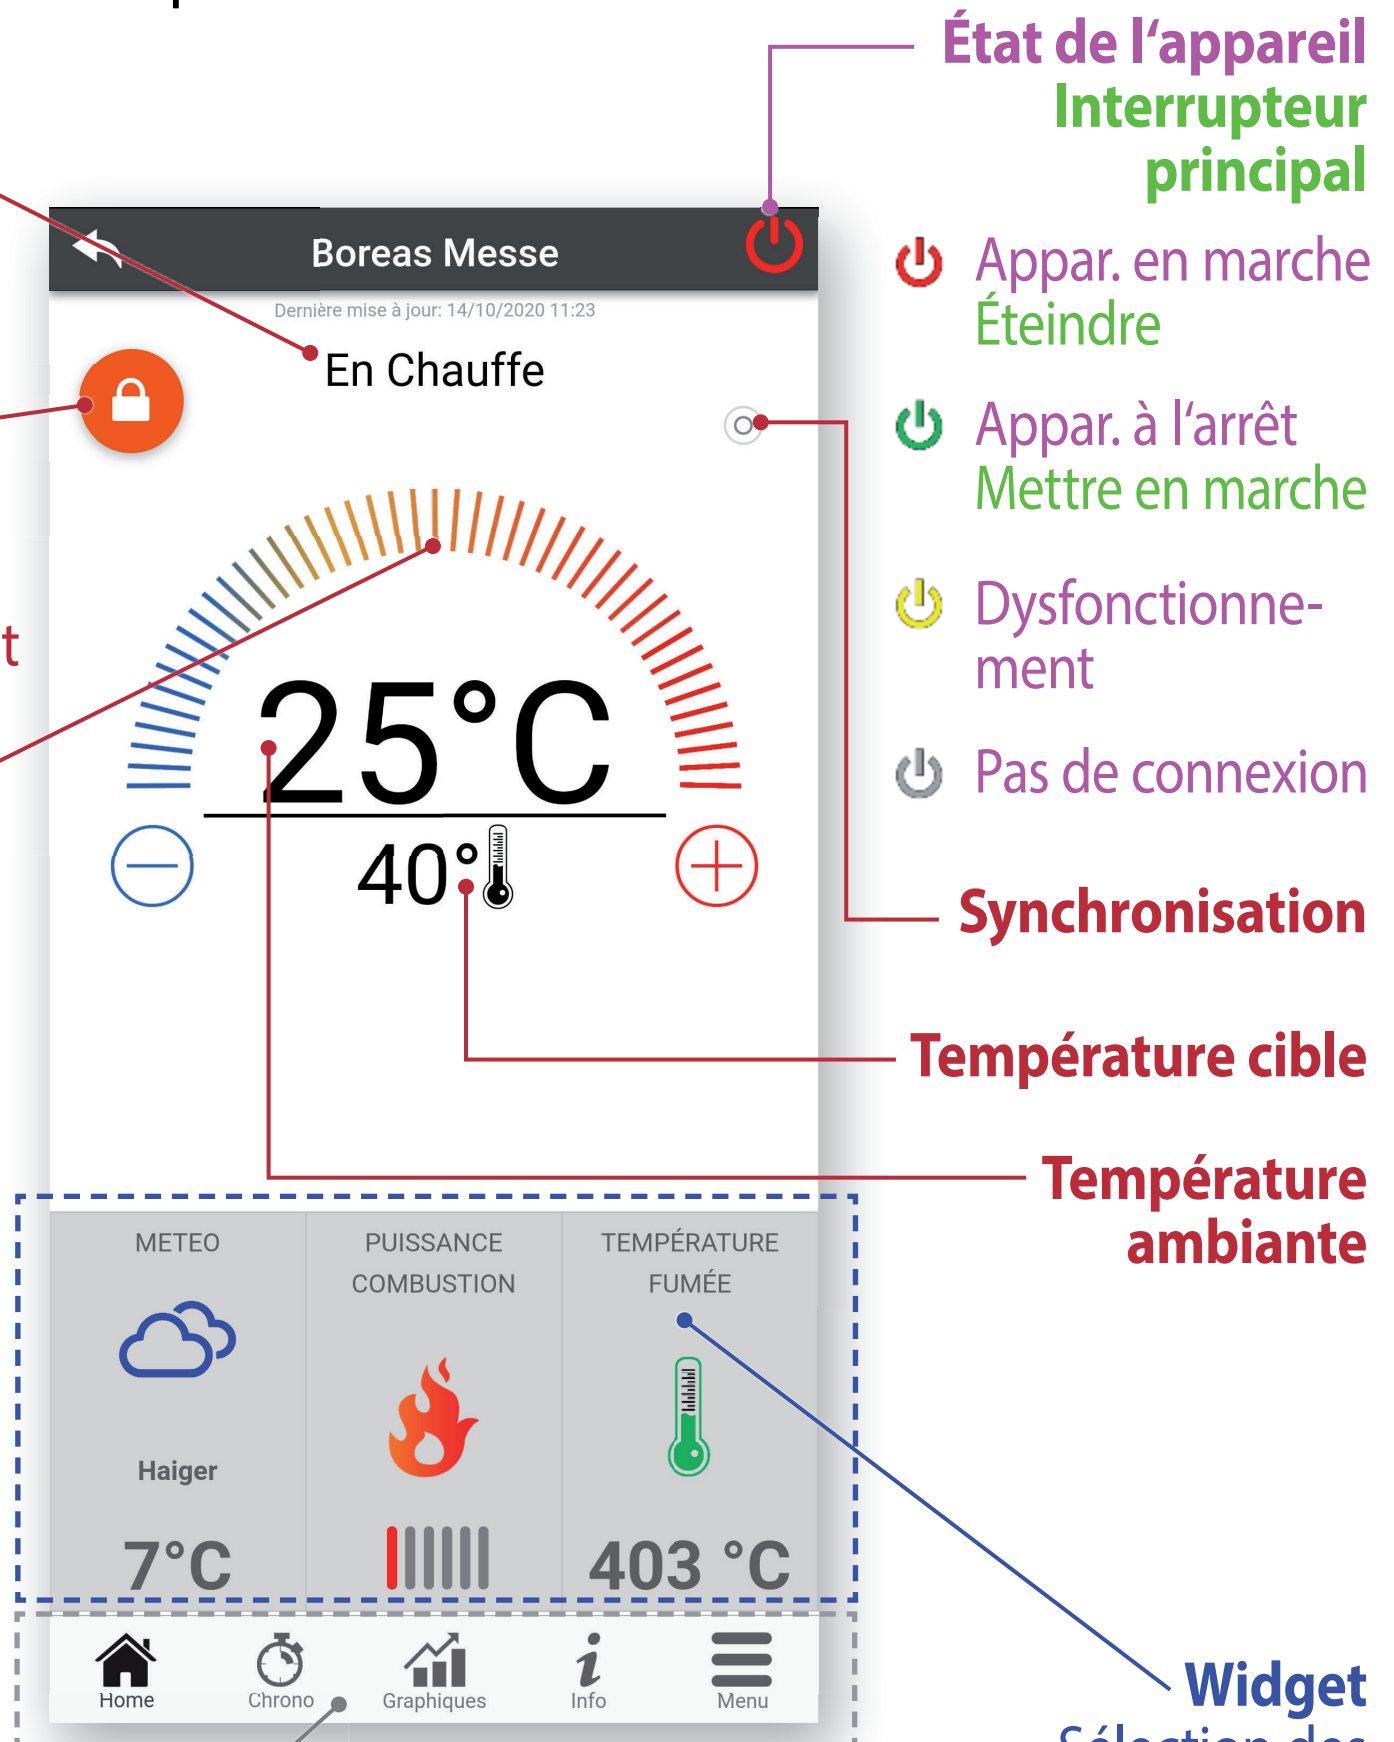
État de l'appareil
Interrupteur principal

Boreas Messe

Dernière mise à jour: 14/10/2020 11:23

En Chauffe

Appar. en marche
Éteindre

Appar. à l'arrêt
Mettre en marche

Dysfonctionnement

Pas de connexion

t

25°C

40°

Synchronisation

Température cible

Température ambiante

METEO

Haiger

7°C

PUISSANCE COMBUSTION

TEMPÉRATURE FUMÉE

403 °C

Home
Chrono
Graphiques
Info
Menu

Widget
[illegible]